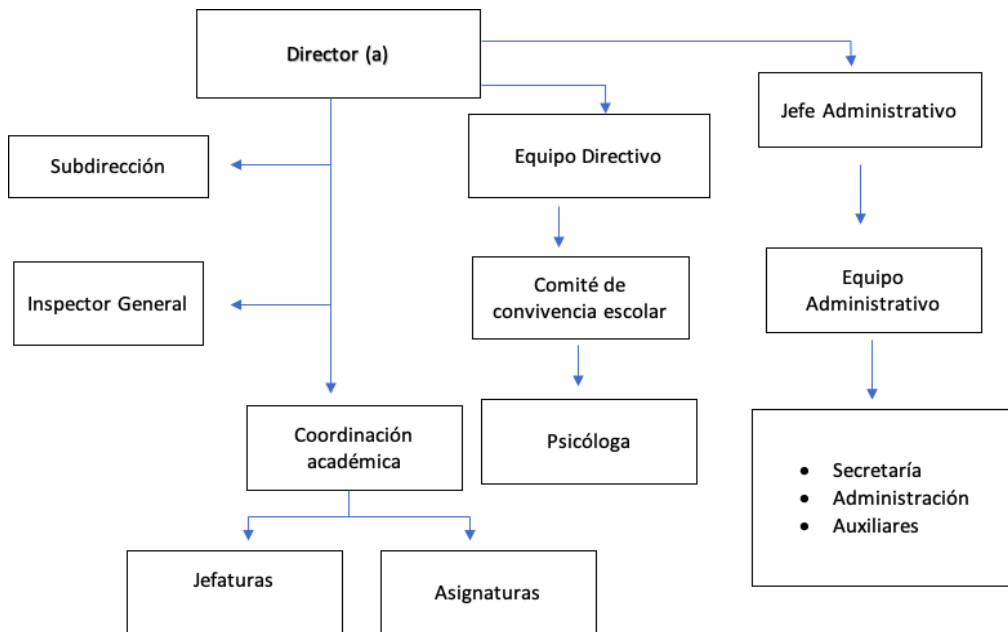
Director (a)

Subdirección

Inspector General

Coordinación académica

Jefaturas

Asignaturas

Equipo Directivo

Comité de convivencia escolar

Psicóloga

Jefe Administrativo

Equipo Administrativo

- Secretaría
- Administración
- Auxiliares